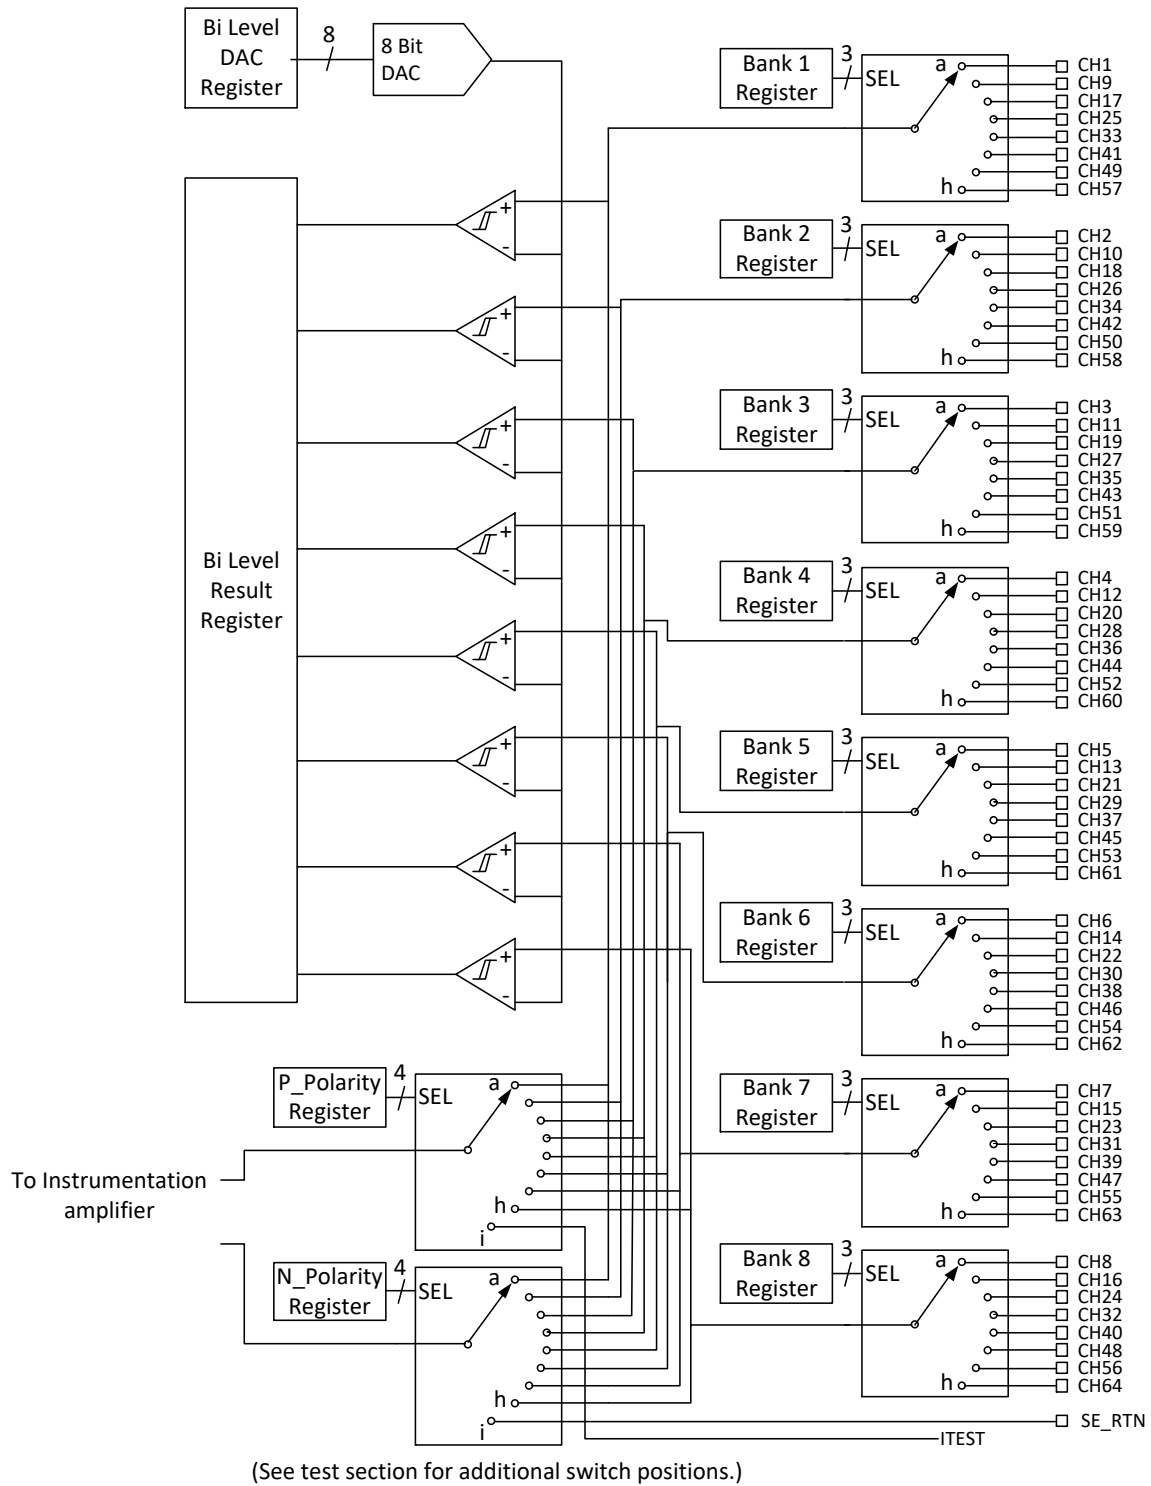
Bi Level DAC Register

8

8 Bit DAC

Bank 1 Register
3
SEL
a
h
CH1
CH9
CH17
CH25
CH33
CH41
CH49
CH57

Bank 2 Register
3
SEL
a
h
CH2
CH10
CH18
CH26
CH34
CH42
CH50
CH58

Bank 3 Register
3
SEL
a
h
CH3
CH11
CH19
CH27
CH35
CH43
CH51
CH59

Bank 4 Register
3
SEL
a
h
CH4
CH12
CH20
CH28
CH36
CH44
CH52
CH60

Bank 5 Register
3
SEL
a
h
CH5
CH13
CH21
CH29
CH37
CH45
CH53
CH61

Bank 6 Register
3
SEL
a
h
CH6
CH14
CH22
CH30
CH38
CH46
CH54
CH62

Bank 7 Register
3
SEL
a
h
CH7
CH15
CH23
CH31
CH39
CH47
CH55
CH63

Bank 8 Register
3
SEL
a
h
CH8
CH16
CH24
CH32
CH40
CH48
CH56
CH64

Bi Level Result Register

+
-
+
-
+
-
+
-
+
-
+
-
+
-
+
-

P_Polarity Register
4
SEL
a
h
i

To Instrumentation amplifier

N_Polarity Register
4
SEL
a
h
i

SE_RTN
ITEST

(See test section for additional switch positions.)